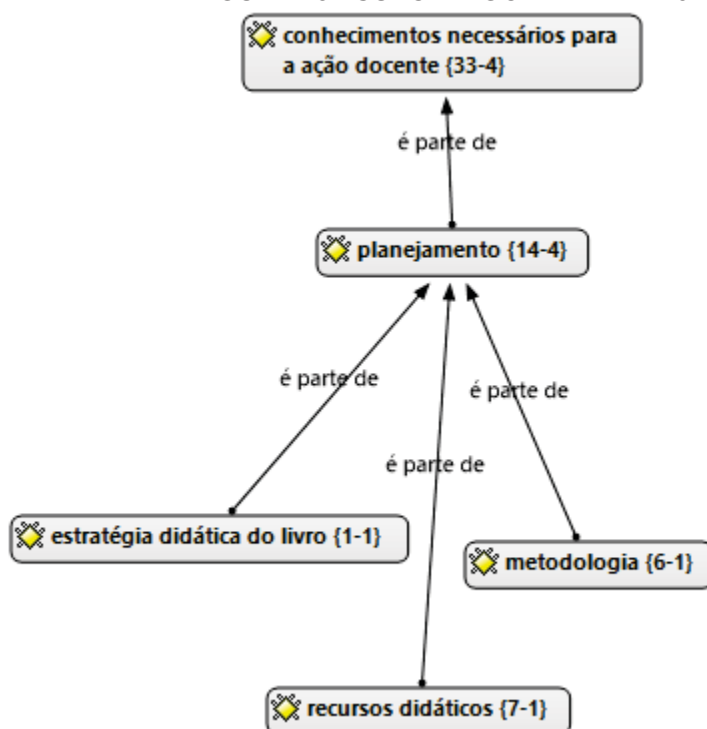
conhecimentos necessários para a ação docente {33-4}

é parte de

planejamento {14-4}

é parte de

é parte de

é parte de

estratégia didática do livro {1-1}

metodologia {6-1}

recursos didáticos {7-1}